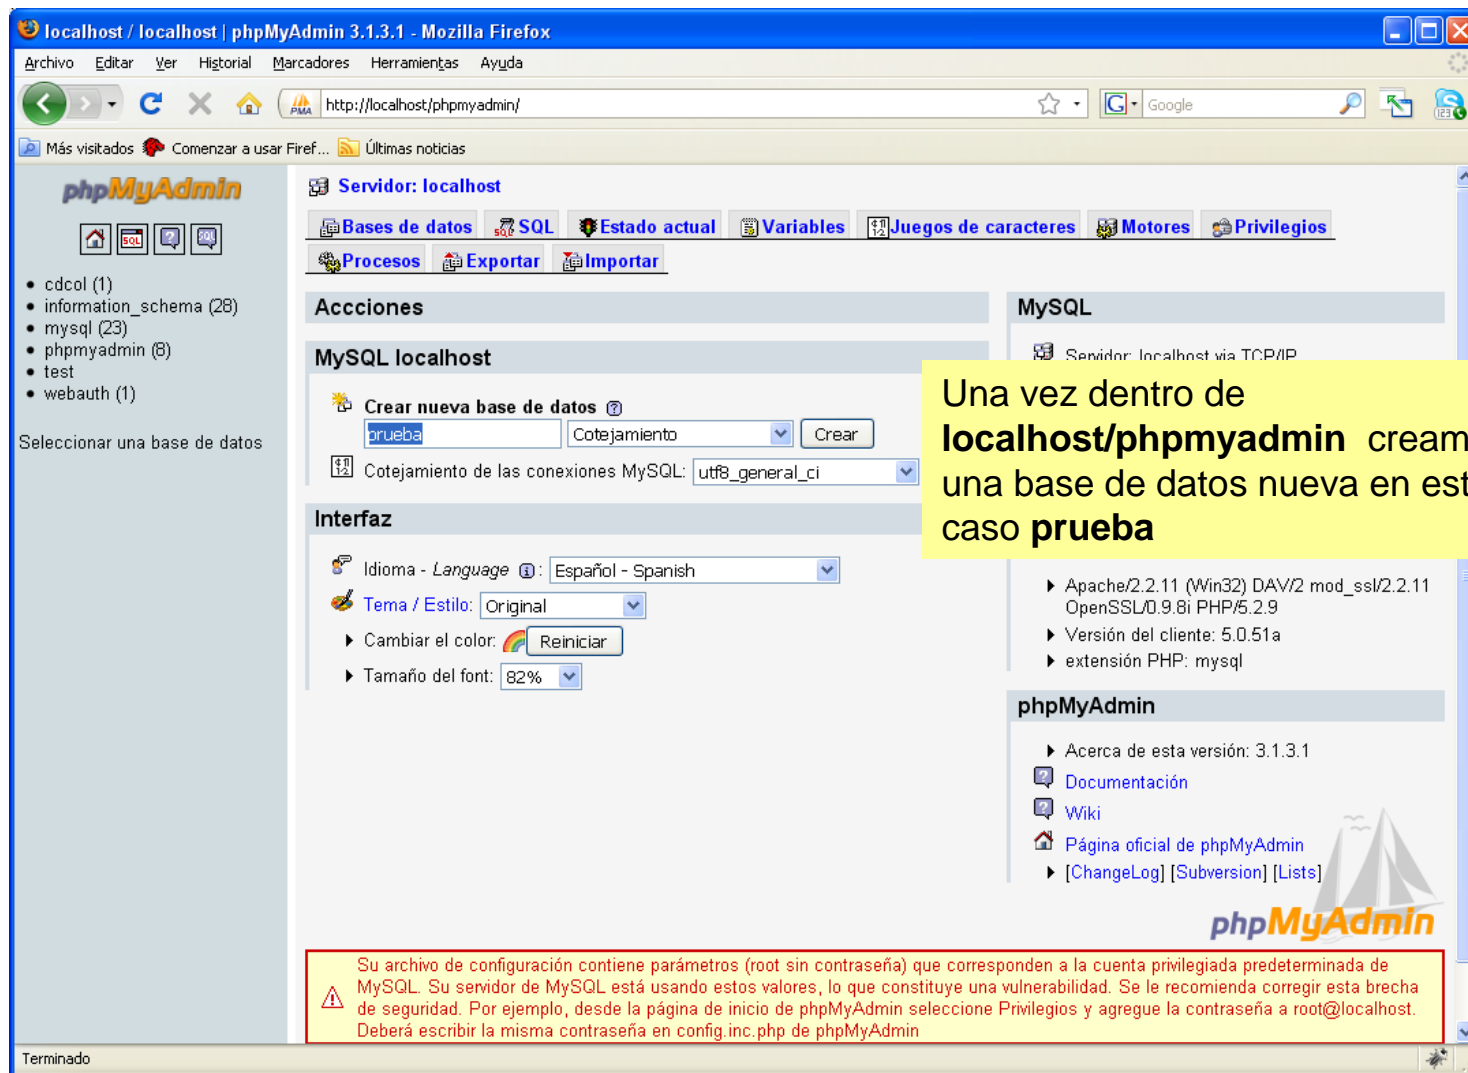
localhost / localhost | phpMyAdmin 3.1.3.1 - Mozilla Firefox

Archivo Editar Ver Historial Marcadores Herramientas Ayuda

http://localhost/phpmyadmin/

Google

Más visitados Comenzar a usar Firef... Últimas noticias

phpMyAdmin

• cdcol (1)
• information_schema (28)
• mysql (23)
• phpmyadmin (8)
• test
• webauth (1)

Seleccionar una base de datos

Servidor: localhost

Bases de datos SQL Estado actual Variables Juegos de caracteres Motores Privilegios Procesos Exportar Importar

Accciones

MySQL localhost

Crear nueva base de datos

prueba Cotejamiento Crear

Cotejamiento de las conexiones MySQL: utf8_general_ci

Interfaz

Idioma - *Language* : Español - Spanish

Tema / Estilo: Original

Cambiar el color: Reiniciar

Tamaño del font: 82%

MySQL

Servidor: localhost via TCP/IP

Una vez dentro de **localhost/phpmyadmin** cream una base de datos nueva en est caso **prueba**

Apache/2.2.11 (Win32) DAV/2 mod_ssl/2.2.11 OpenSSL/0.9.8i PHP/5.2.9

Versión del cliente: 5.0.51a

extensión PHP: mysql

phpMyAdmin

Acerca de esta versión: 3.1.3.1

Documentación

Wiki

Página oficial de phpMyAdmin

[ChangeLog] [Subversion] [Lists]

phpMyAdmin

Su archivo de configuración contiene parámetros (root sin contraseña) que corresponden a la cuenta privilegiada predeterminada de MySQL. Su servidor de MySQL está usando estos valores, lo que constituye una vulnerabilidad. Se le recomienda corregir esta brecha de seguridad. Por ejemplo, desde la página de inicio de phpMyAdmin seleccione Privilegios y agregue la contraseña a root@localhost. Deberá escribir la misma contraseña en config.inc.php de phpMyAdmin

Terminado